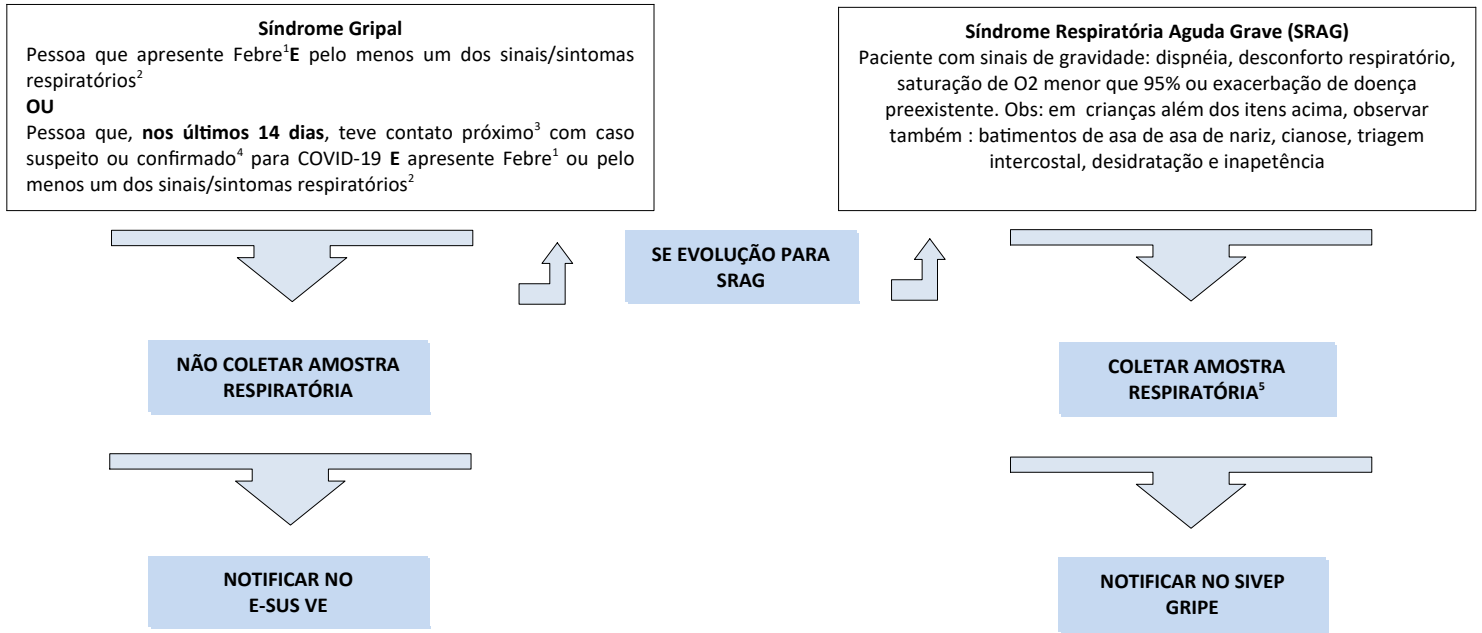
**Síndrome Gripal**

Pessoa que apresente Febre$^1$**E** pelo menos um dos sinais/sintomas respiratórios$^2$

**OU**

Pessoa que, **nos últimos 14 dias**, teve contato próximo$^3$ com caso suspeito ou confirmado$^4$ para COVID-19 **E** apresente Febre$^1$ ou pelo menos um dos sinais/sintomas respiratórios$^2$

**Síndrome Respiratória Aguda Grave (SRAG)**

Paciente com sinais de gravidade: dispnéia, desconforto respiratório, saturação de O2 menor que 95% ou exacerbação de doença preexistente. Obs: em crianças além dos itens acima, observar também : batimentos de asa de asa de nariz, cianose, triagem intercostal, desidratação e inapetência

SE EVOLUÇÃO PARA SRAG

NÃO COLETAR AMOSTRA RESPIRATÓRIA

NOTIFICAR NO E-SUS VE

COLETAR AMOSTRA RESPIRATÓRIA$^5$

NOTIFICAR NO SIVEP GRIPE